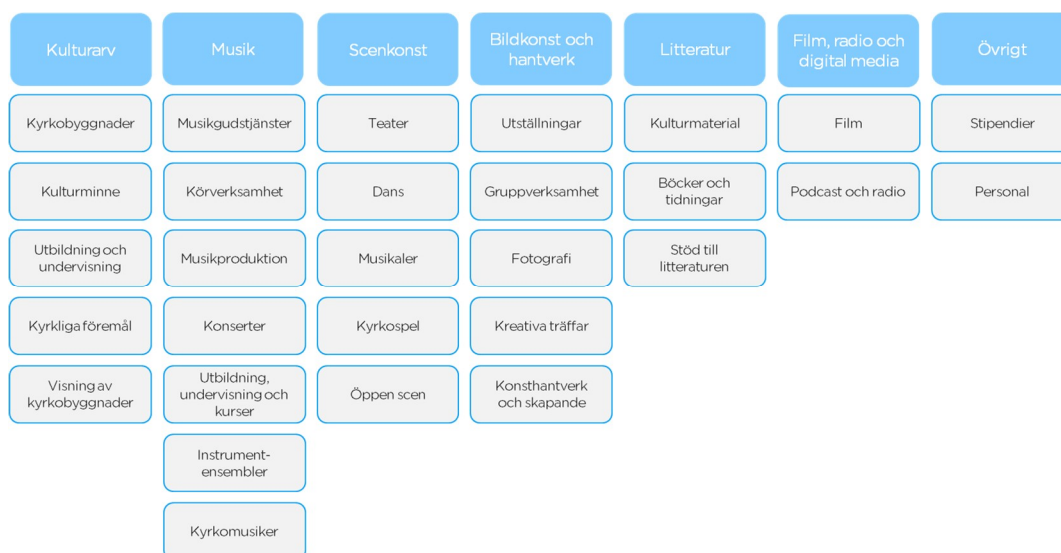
Kulturarv

Kyrkobyggnader

Kulturminne

Utbildning och undervisning

Kyrkliga föremål

Visning av kyrkobyggnader

Musik

Musikgudstjänster

Körverksamhet

Musikproduktion

Konserter

Utbildning, undervisning och kurser

Instrument-ensembler

Kyrkomusiker

Scenkonst

Teater

Dans

Musikaler

Kyrkospel

Öppen scen

Bildkonst och hantverk

Utställningar

Gruppverksamhet

Fotografi

Kreativa träffar

Konsthantverk och skapande

Litteratur

Kulturmaterial

Böcker och tidningar

Stöd till litteraturen

Film, radio och digital media

Film

Podcast och radio

Övrigt

Stipendier

Personal